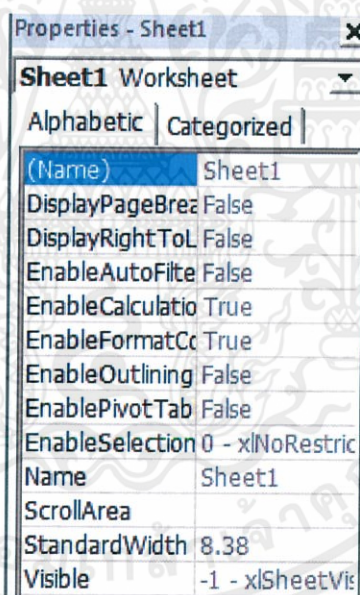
Properties - Sheet1

Sheet1 Worksheet

Alphabetic | Categorized

| | |
|---|---|
| (Name) | Sheet1 |
| DisplayPageBrea | False |
| DisplayRightToL | False |
| EnableAutoFilte | False |
| EnableCalculatio | True |
| EnableFormatCc | True |
| EnableOutlining | False |
| EnablePivotTab | False |
| EnableSelection | 0 - xlNoRestric |
| Name | Sheet1 |
| ScrollArea | |
| StandardWidth | 8.38 |
| Visible | -1 - xlSheetVis |